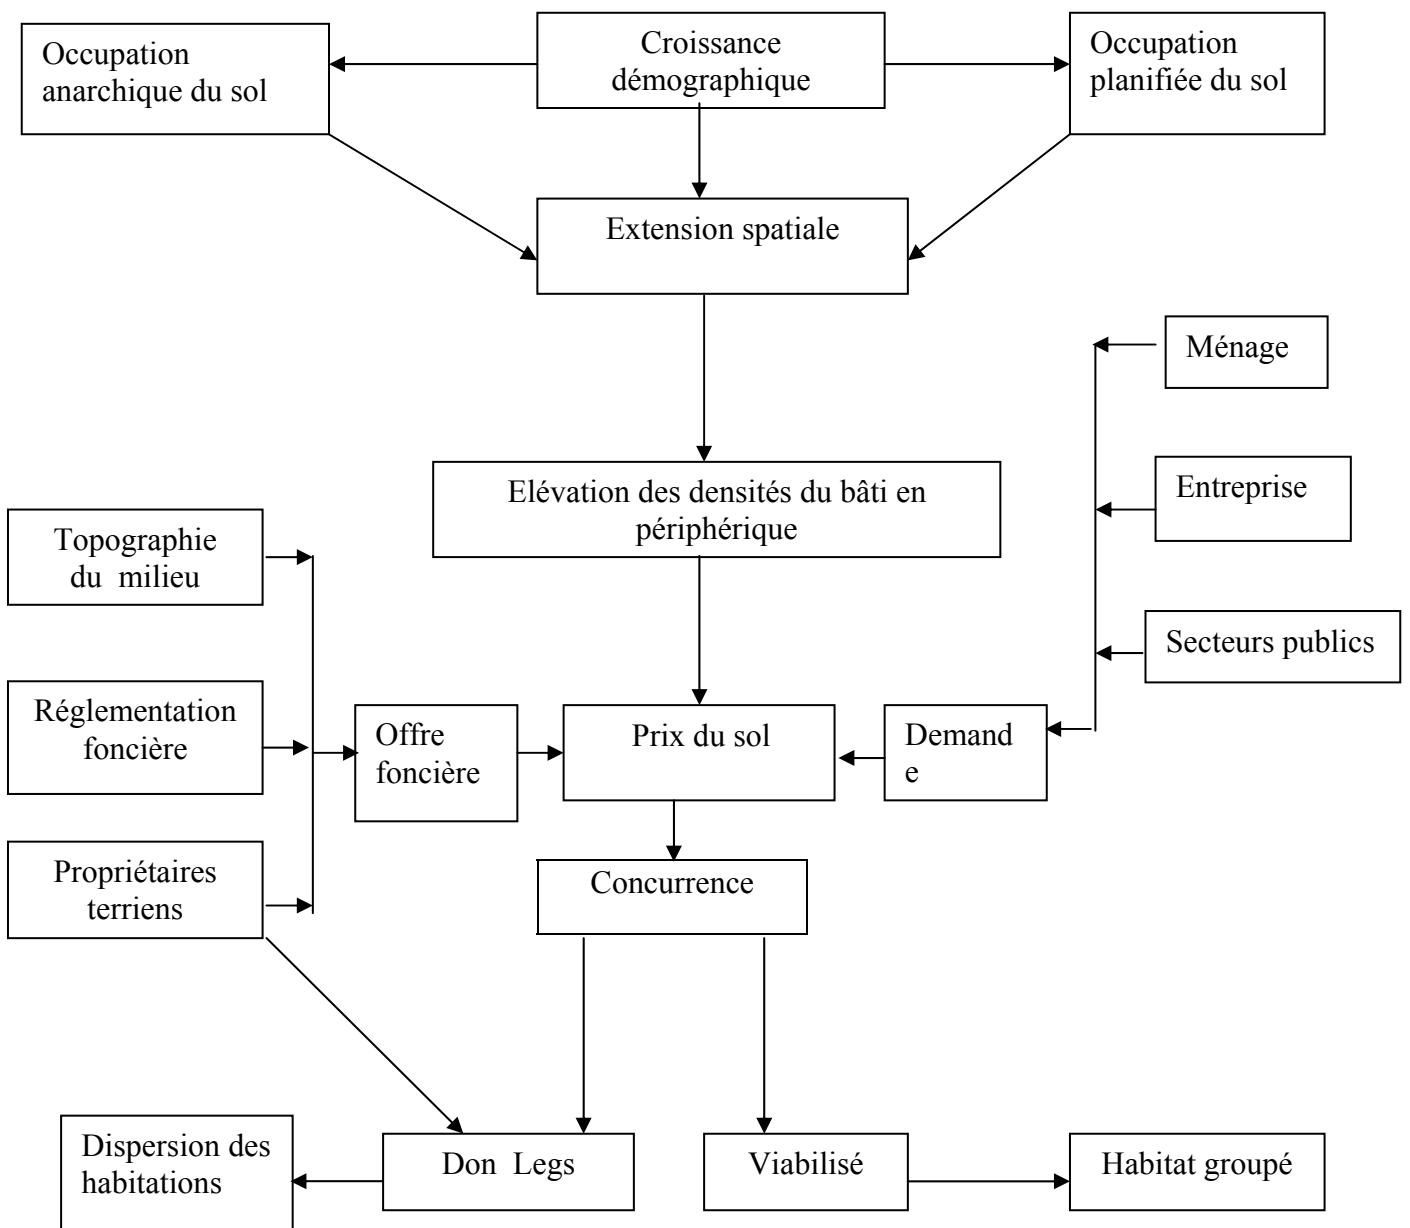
Occupation anarchique du sol

Croissance démographique

Occupation planifiée du sol

Extension spatiale

Ménage

Elévation des densités du bâti en périphérique

Entreprise

Topographie du milieu

Secteurs publics

Réglementation foncière

Offre foncière

Prix du sol

Demand e

Propriétaires terriens

Concurrence

Dispersion des habitations

Don Legs

Viabilisé

Habitat groupé